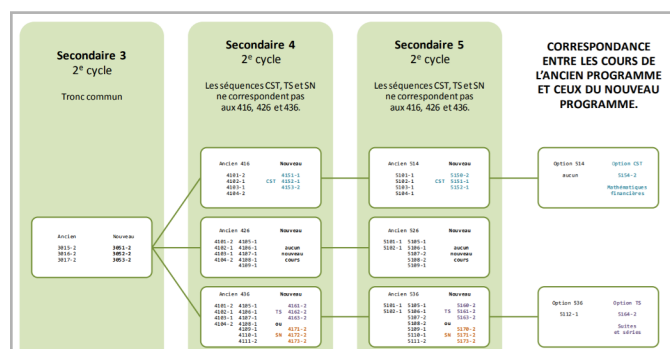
Secondaire 3
2e cycle

Tronc commun

Ancien Nouveau
3015-2 3051-2
3016-2 3052-2
3017-2 3053-2

Secondaire 4
2e cycle

Les séquences CST, TS et SN ne correspondent pas aux 416, 426 et 436.

Ancien 416 Nouveau
4101-2 4151-1
4102-1 CST 4152-1
4103-1 4153-2
4104-2

Ancien 426 Nouveau
4101-2 4105-1
4102-1 4106-1 aucun
4103-1 4107-1 nouveau
4104-2 4108-1 cours
4109-1

Ancien 436 Nouveau
4101-2 4105-1 4161-2
4102-1 4106-1 TS 4162-2
4103-1 4107-1 4163-2
4104-2 4108-1 ou
4109-1 4171-2
4110-1 SN 4172-2
4111-2 4173-2

Secondaire 5
2e cycle

Les séquences CST, TS et SN ne correspondent pas aux 416, 426 et 436.

Ancien 514 Nouveau
5101-1 5150-2
5102-1 CST 5151-1
5103-1 5152-1
5104-1

Ancien 526 Nouveau
5101-1 5105-1
5102-1 5106-1 aucun
5107-2 nouveau
5108-2 cours
5109-1

Ancien 536 Nouveau
5101-1 5105-1 5160-2
5102-1 5106-1 TS 5161-2
5107-2 5163-2
5108-2 ou
5109-1 5170-2
5110-1 SN 5171-2
5111-2 5173-2

CORRESPONDANCE ENTRE LES COURS DE L'ANCIEN PROGRAMME ET CEUX DU NOUVEAU PROGRAMME.

Option 514 Option CST
aucun 5154-2
Mathématiques financières

Option 536 Option TS
5112-1 5164-2
Suites et séries